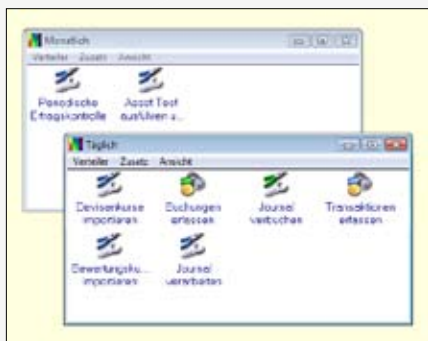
Monatlich
Verteiler Zusatz Ansicht
Periodische Erfolgskontrolle
Asset Test ausführen u...

Täglich
Verteiler Zusatz Ansicht
Devisenkurse importieren
Buchungen erfassen
Journal verbuchen
Transaktionen erfassen
Bewertungsku... importieren
Journal verarbeiten